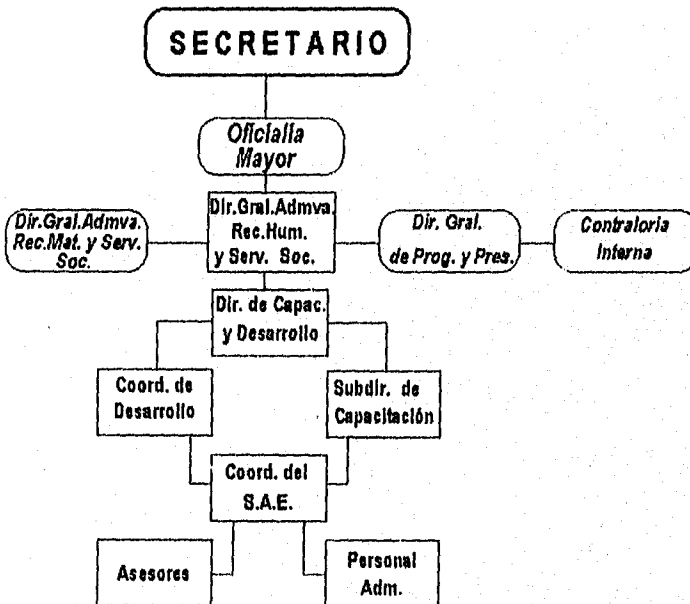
SECRETARIO

Oficialia Mayor

Dir.Gral.Admva. Rec.Mat. y Serv. Soc.

Dir.Gral.Admva. Rec.Hum. y Serv. Soc.

Dir. Gral. de Prog. y Pres.

Contraloria Interna

Dir. de Capac. y Desarrollo

Coord. de Desarrollo

Subdir. de Capacitación

Coord. del S.A.E.

Asesores

Personal Adm.